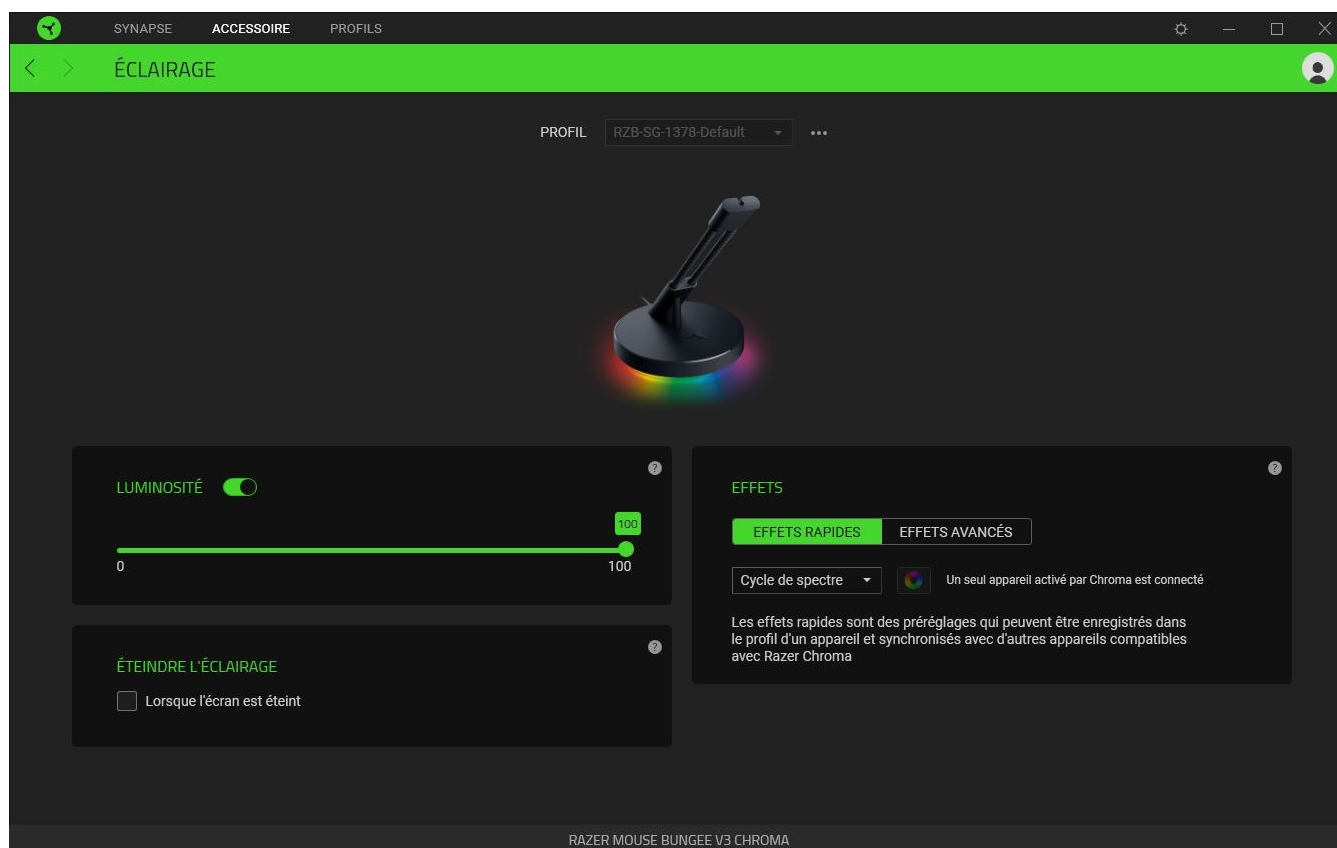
SYNAPSE ACCESSOIRE PROFILS

ÉCLAIRAGE

PROFIL RZB-SG-1378-Default •••

LUMINOSITÉ

100

0 100

ÉTEINDRE L'ÉCLAIRAGE

Lorsque l'écran est éteint

EFFETS

EFFETS RAPIDES EFFETS AVANCÉS

Cycle de spectre

Un seul appareil activé par Chroma est connecté

Les effets rapides sont des préréglages qui peuvent être enregistrés dans le profil d'un appareil et synchronisés avec d'autres appareils compatibles avec Razer Chroma

RAZER MOUSE BUNGEE V3 CHROMA